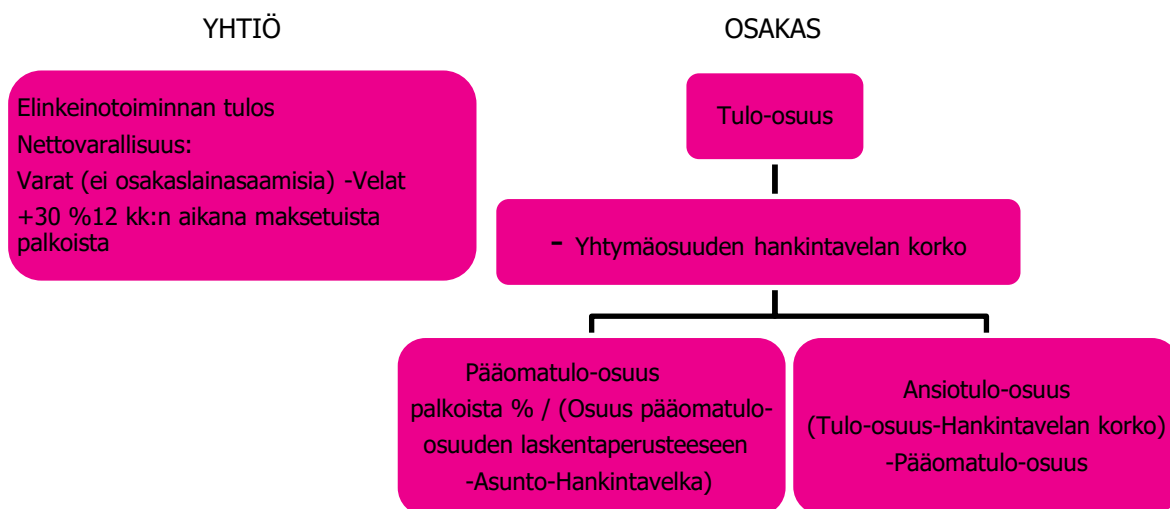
YHTIÖ

OSAKAS

Elinkeinotoiminnan tulos
Nettovarallisuus:
Varat (ei osakaslainasaamisia) -Velat
+30 %12 kk:n aikana maksetuista palkoista

Tulo-osuus

- Yhtymäosuuden hankintavelan korko

Pääomatulo-osuus
palkoista % / (Osuus pääomatulo-osuuden laskentaperusteeseen -Asunto-Hankintavelka)

Ansiotulo-osuus
(Tulo-osuus-Hankintavelan korko)
-Pääomatulo-osuus